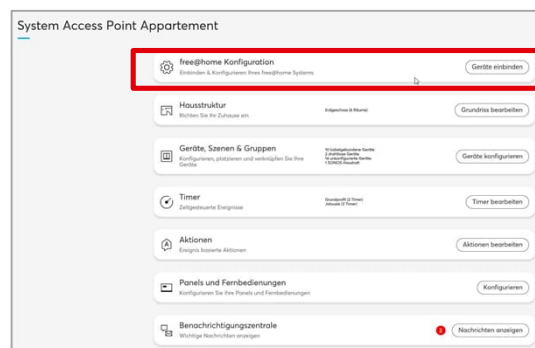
System Access Point Appartement

free@home Konfiguration
Einbinden & Konfigurieren Ihres free@home Systems
Geräte einbinden

Hausstruktur
Richten Sie Ihr Zuhause ein
Erdgeschoss (6 Räume)
Grundriss bearbeiten

Geräte, Szenen & Gruppen
Konfigurieren, platzieren und verknüpfen Sie Ihre Geräte
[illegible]
Geräte konfigurieren

Timer
Zeitgesteuerte Ereignisse
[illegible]
Timer bearbeiten

Aktionen
Ereignis basierte Aktionen
Aktionen bearbeiten

Panels und Fernbedienungen
Konfigurieren Sie Ihre Panels und Fernbedienungen
Konfigurieren

Benachrichtigungszentrale
Wichtige Nachrichten anzeigen
2
Nachrichten anzeigen